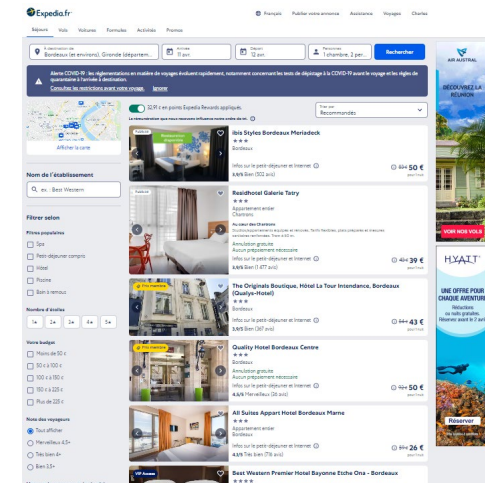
Expedia.fr

Français Publier votre annonce Assistance Voyages Charles

Séjours Vols Voitures Formules Activités Promos

Bordeaux (et environs), Gironde (département...

Arrivée 11 juil.

Départ 12 juil.

Personnes 1 chambre, 2 per...

Rechercher

Alerte COVID-19 : les réglementations en matière de voyage évoluent rapidement, notamment concernant les tests de dépistage à la COVID-19 avant le voyage et les obligations de quarantaine à l'arrivée à destination.

Consultez les restrictions avant votre voyage. Ignorer

Afficher la carte

32,99 € en points Expedia Rewards appliqués.

Trier par Recommandés

Nom de l'établissement

ex. : Best Western

Filtrer selon

Filtres populaires

Spa

Petit-déjeuner compris

Hôtel

Piscine

Bain à remous

Nombre d'étoiles

1★ 2★ 3★ 4★ 5★

Votre budget

Moins de 50 €

50 € à 100 €

100 € à 150 €

150 € à 225 €

Plus de 225 €

Note des voyageurs

Tout afficher

Merveilleux 4,5+

Très bien 4+

Bien 3,5+

ibis Styles Bordeaux Meriadeck
★★★
Bordeaux
Infos sur le petit-déjeuner et Internet
3,9/5 Bien (1 022 avis)
83 € 50 €

ResidHotel Galerie Tatry
★★★
Appartement entier
Chartrons
Au cœur des Chartrons
Annulation gratuite
Aucun prépaiement nécessaire
Infos sur le petit-déjeuner et Internet
3,9/5 Bien (1 477 avis)
41 € 39 €

The Originals Boutique, Hôtel La Tour Intendance, Bordeaux (Qualys-Hotel)
★★★
Bordeaux
Infos sur le petit-déjeuner et Internet
3,9/5 Bien (367 avis)
43 €

Quality Hotel Bordeaux Centre
★★★
Bordeaux
Annulation gratuite
Aucun prépaiement nécessaire
Infos sur le petit-déjeuner et Internet
4,2/5 Merveilleux (26 avis)
50 €

All Suites Appart Hotel Bordeaux Marne
★★★
Appartement entier
Bordeaux
Infos sur le petit-déjeuner et Internet
3,8/5 Très bien (716 avis)
26 €

Best Western Premier Hotel Bayonne Etche Ona - Bordeaux
★★★★

AIR AUSTRAL
DÉCOUVREZ LA RÉUNION
VOIR NOS VOLS

HYATT
UNE OFFRE POUR CHAQUE AVENTURE
Réservez
Réserver